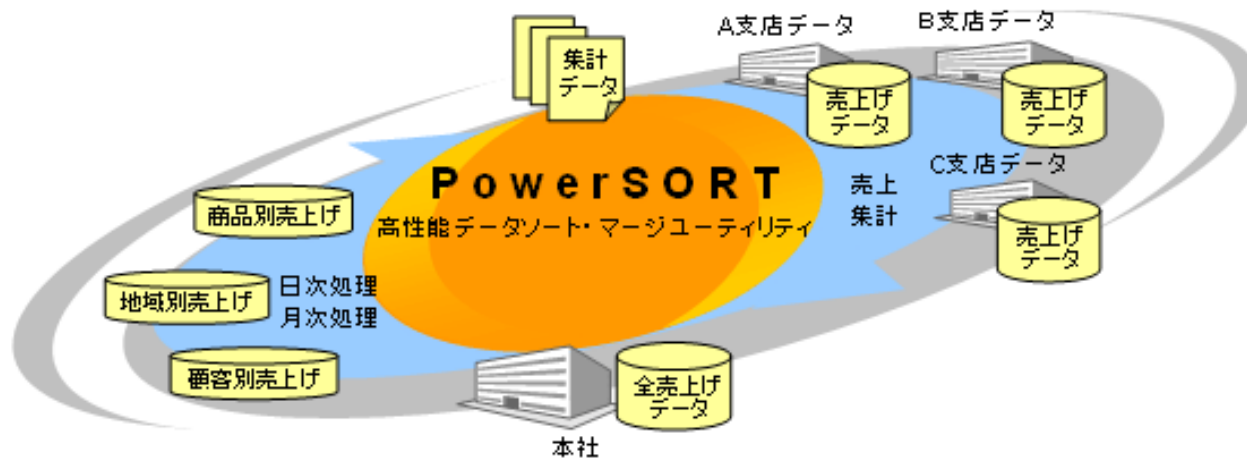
集計
データ

A支店データ

売上げ
データ

B支店データ

売上げ
データ

PowerSORT
高性能データソート・マージユーティリティ

売上
集計

C支店データ

売上げ
データ

商品別売上げ

地域別売上げ

日次処理
月次処理

顧客別売上げ

全売上げ
データ

本社